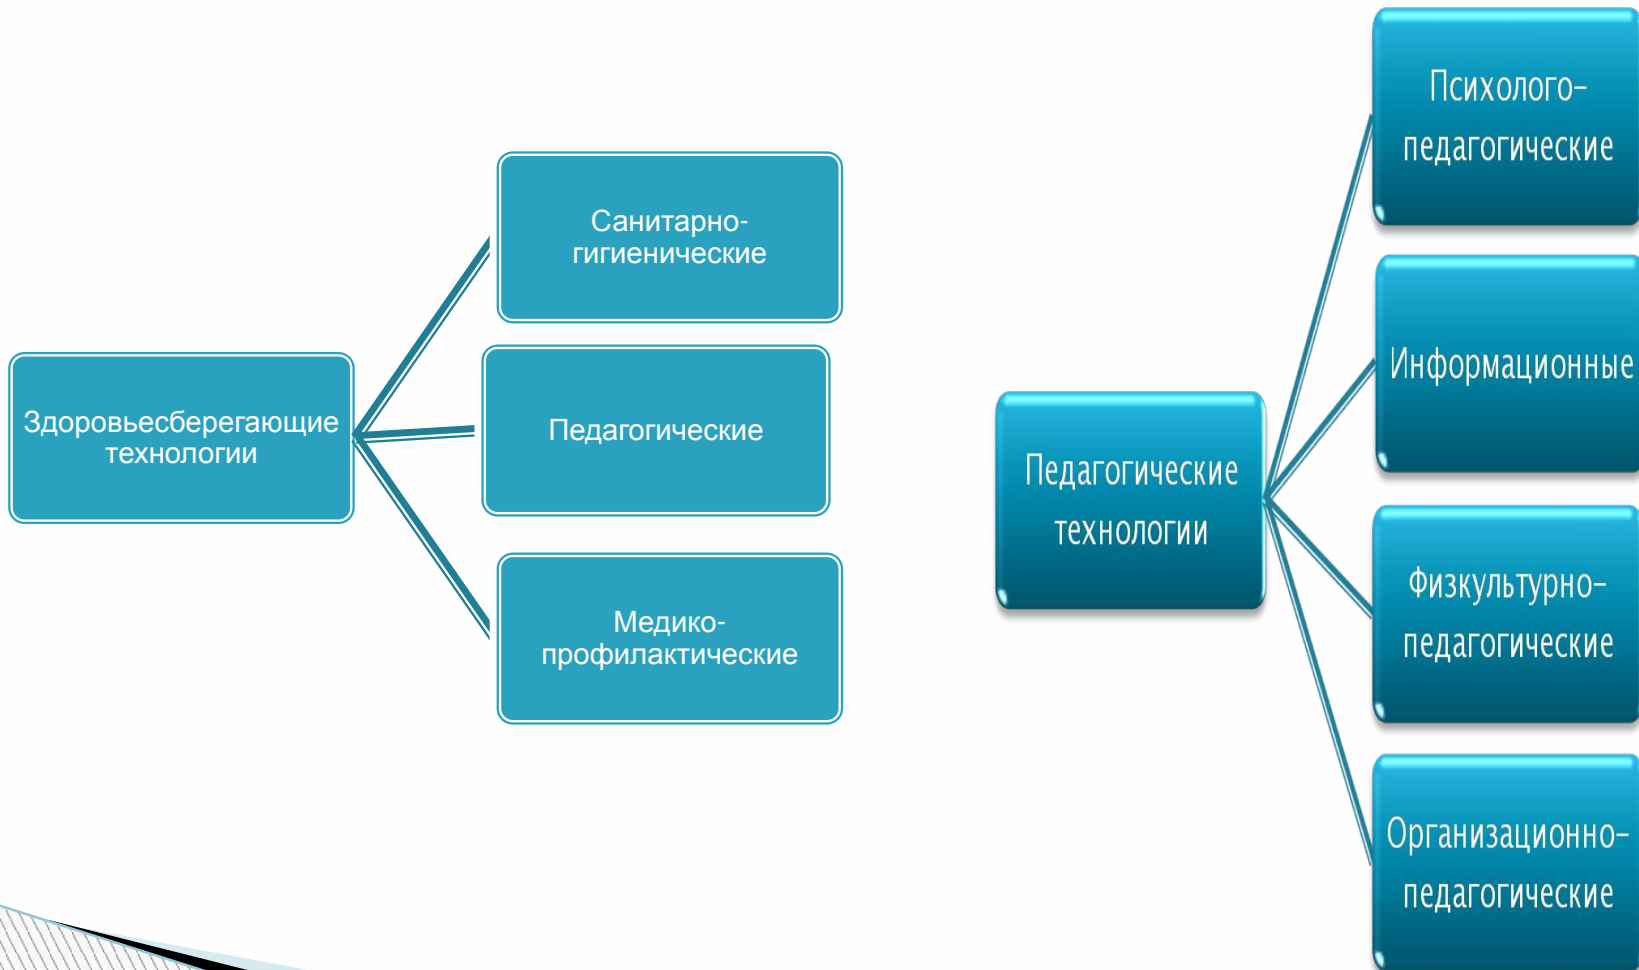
Здоровьесберегающие технологии

Санитарно-гигиенические

Педагогические

Медико-профилактические

Педагогические технологии

Психолого-педагогические

Информационные

Физкультурно-педагогические

Организационно-педагогические